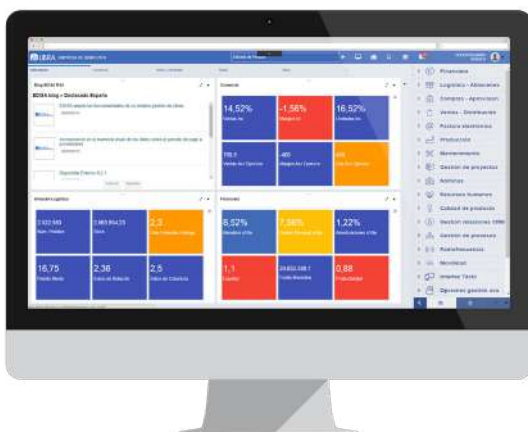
LIBRA

Blog LIBRA RSS

LIBRA blog » Divisiones España

Comercial

14,52%
Ventas Año

-1,56%
Margen Año

16,52%
Unidades Año

2,3

Logística

3.022.989
Núm. Pedidos

2.983.954,23
Stock

2,3

16,75

2,36

2,5

Financiero

6,52%

7,56%

1,22%

1,1

20.832.338,1

0,88

Financiero
Logística - Almacenes
Compras - Aprovision
Ventas - Distribución
Postura electrónica
Producción
Mantenimiento
Gestión de proyectos
Archivos
Recursos humanos
Calidad de producto
Gestión relaciones CRM
Gestión de procesos
Reclamaciones
Movilidad
Importar Tools
Opciones gestión una